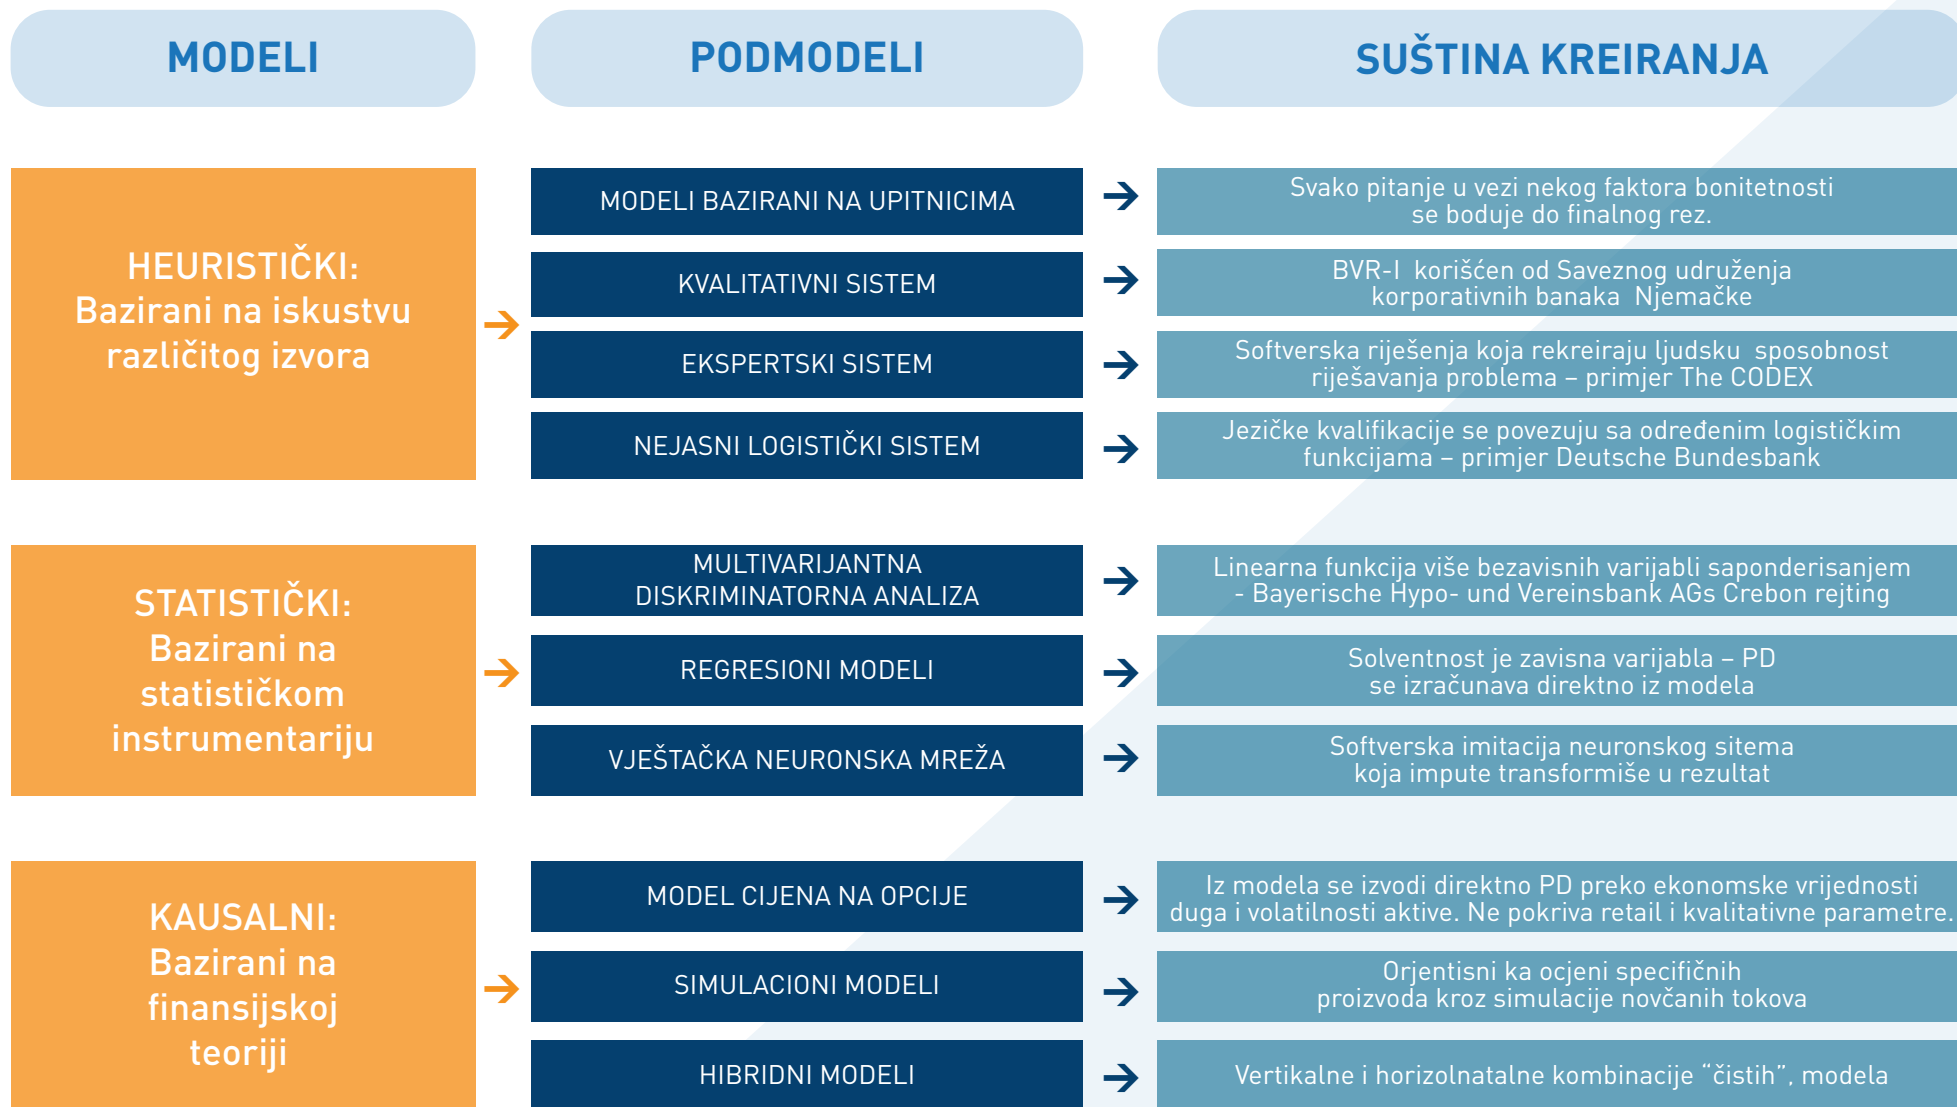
MODELI

PODMODELI

SUŠTINA KREIRANJA

HEURISTIČKI:
Bazirani na iskustvu različitog izvora

MODELI BAZIRANI NA UPITNICIMA

Svako pitanje u vezi nekog faktora bonitetnosti se boduje do finalnog rez.

KVALITATIVNI SISTEM

BVR-I korišćen od Saveznog udruženja korporativnih banaka Njemačke

EKSPERTSKI SISTEM

Softverska riješenja koja rekreiraju ljudsku sposobnost riješavanja problema – primjer The CODEX

NEJASNI LOGISTIČKI SISTEM

Jezičke kvalifikacije se povezuju sa određenim logističkim funkcijama – primjer Deutsche Bundesbank

STATISTIČKI:
Bazirani na statističkom instrumentariju

MULTIVARIJANTNA DISKRIMINATORNA ANALIZA

Linearna funkcija više bezavisnih varijabli saponderisanjem - Bayerische Hypo- und Vereinsbank AGs Crebon rejting

REGRESIONI MODELI

Solventnost je zavisna varijabla – PD se izračunava direktno iz modela

VJEŠTAČKA NEURONSKA MREŽA

Softverska imitacija neuronskog sitema koja impute transformiše u rezultat

KAUSALNI:
Bazirani na finansijskoj teoriji

MODEL CIJENA NA OPCIJE

Iz modela se izvodi direktno PD preko ekonomske vrijednosti duga i volatilnosti aktive. Ne pokriva retail i kvalitativne parametre.

SIMULACIONI MODELI

Orjentisni ka ocjeni specifičnih proizvoda kroz simulacije novčanih tokova

HIBRIDNI MODELI

Vertikalne i horizolnatalne kombinacije “čistih”, modela